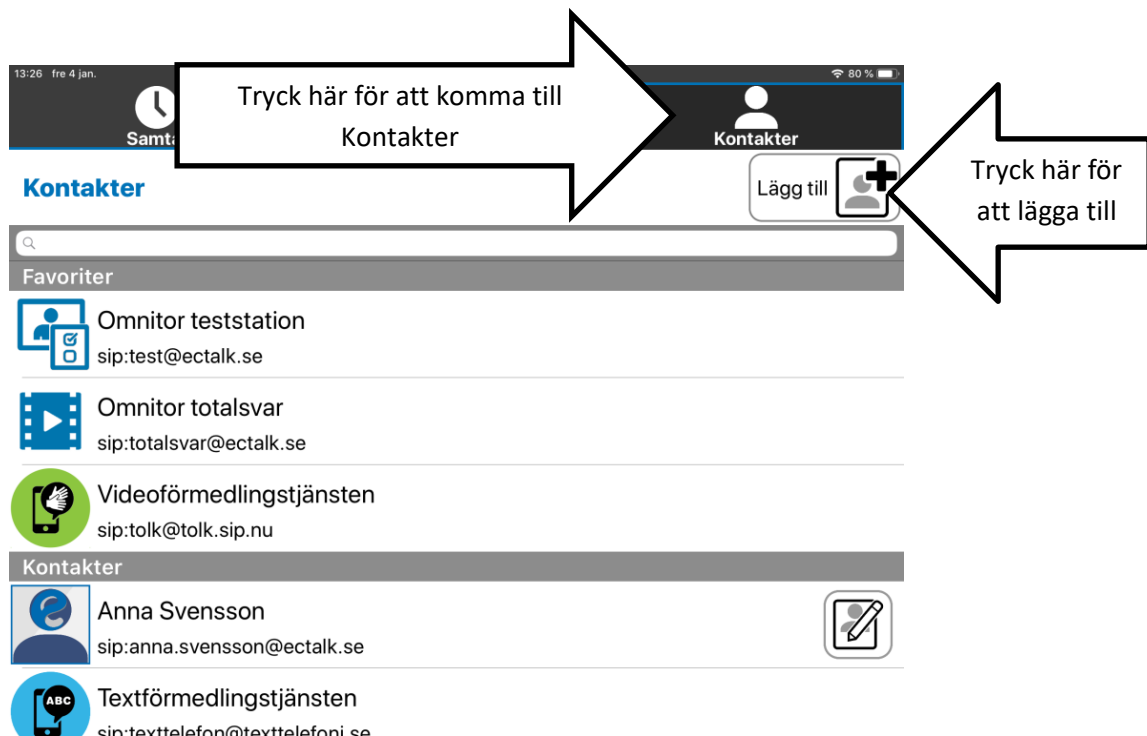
13:26 fre 4 jan.

80 %

Samta

Tryck här för att komma till Kontakter

Kontakter

Kontakter

Lägg till

Tryck här för att lägga till

Favoriter

Omnitor teststation
sip:test@ectalk.se

Omnitor totalsvar
sip:totalsvar@ectalk.se

Videoförmedlingstjänsten
sip:tolk@tolk.sip.nu

Kontakter

Anna Svensson
sip:anna.svensson@ectalk.se

ABC

Textförmedlingstjänsten
sip:texttelefon@texttelefoni.se